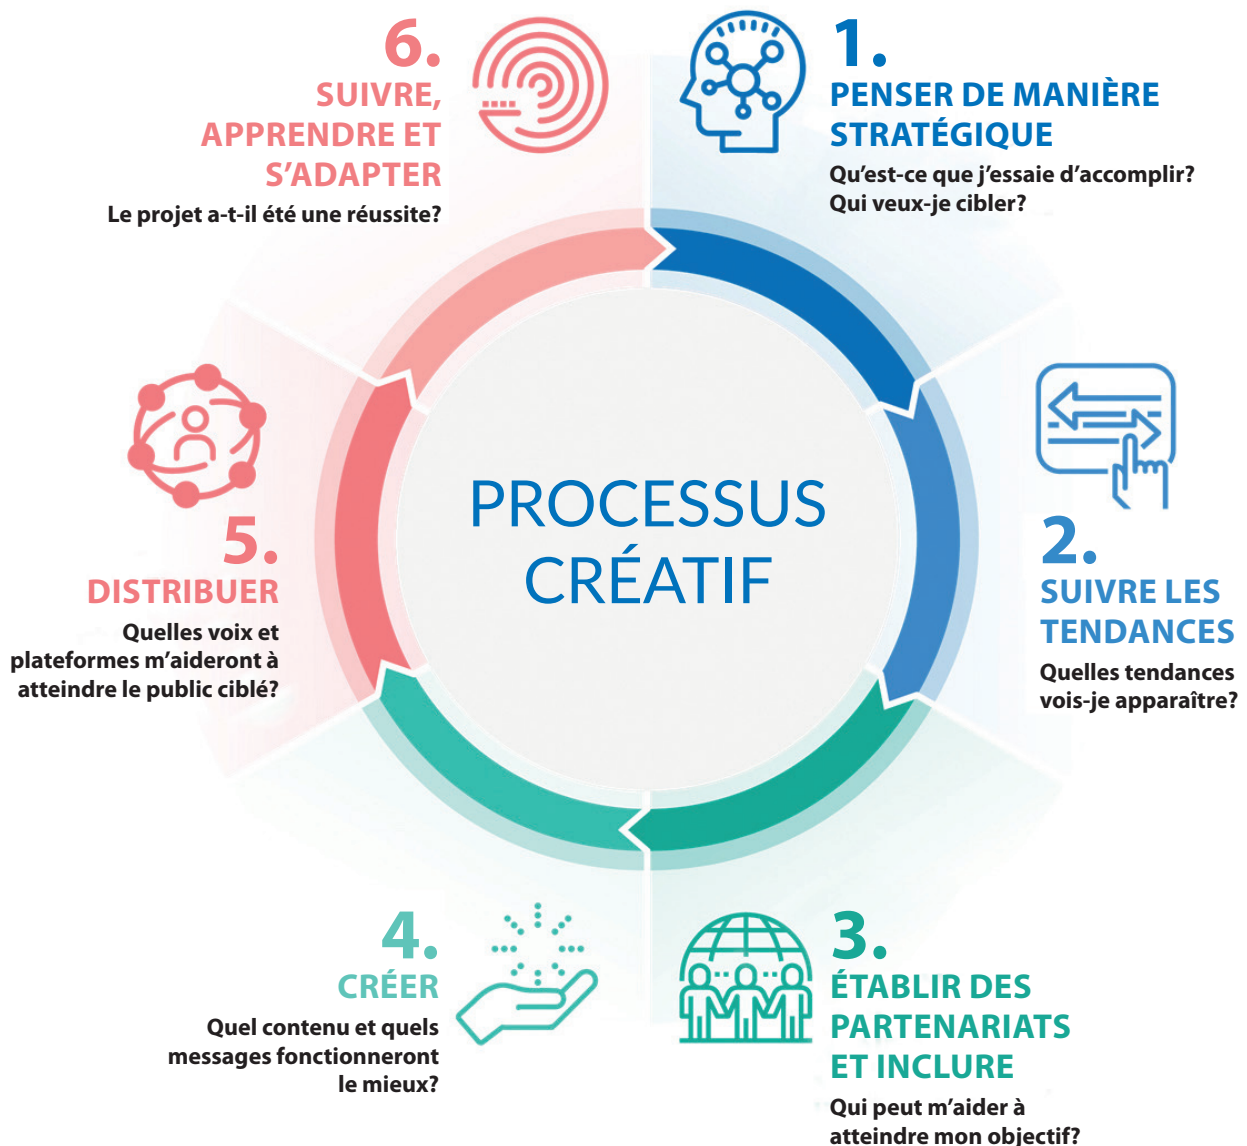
PROCESSUS CRÉATIF

1.
PENSER DE MANIÈRE STRATÉGIQUE
Qu'est-ce que j'essaie d'accomplir? Qui veux-je cibler?

2.
SUIVRE LES TENDANCES
Quelles tendances vois-je apparaître?

3.
ÉTABLIR DES PARTENARIATS ET INCLURE
Qui peut m'aider à atteindre mon objectif?

4.
CRÉER
Quel contenu et quels messages fonctionneront le mieux?

5.
DISTRIBUER
Quelles voix et plateformes m'aideront à atteindre le public ciblé?

6.
SUIVRE, APPRENDRE ET S'ADAPTER
Le projet a-t-il été une réussite?